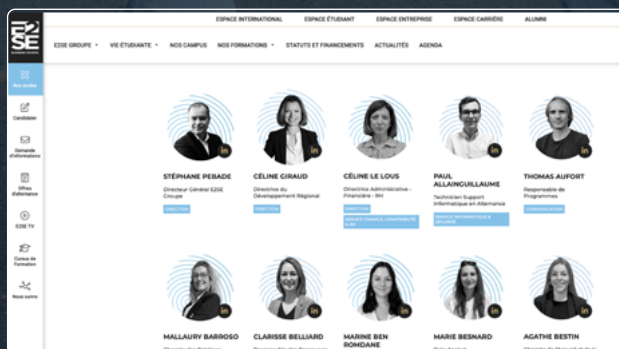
E2SE

ESPACE INTERNATIONAL ESPACE ÉTUDIANT ESPACE ENTREPRISE ESPACE CARRIÈRE ALUMNI

E2SE GROUPE VIE ÉTUDIANTE NOS CAMPUS NOS FORMATIONS STATUTS ET FINANCEMENTS ACTUALITÉS AGENDA

Nos écoles
Candidater
Demande d'informations
Offres d'alternance
E2SE TV
Cursus de formation
Nous suivre

STÉPHANE PEBADE
Directeur Général E2SE Groupe
DIRECTION

CÉLINE GIRAUD
Directrice du Développement Régional
DIRECTION

CÉLINE LE LOUS
Directrice Administrative - Financière - RH
DIRECTION
SERVICE FINANCE, COMPTABILITÉ & RH

PAUL ALLAINGUILLAUME
Technicien Support Informatique en Alternance
SERVICE INFORMATIQUE & SÉCURITÉ

THOMAS AUFORT
Responsable de Programmes
COMMUNICATION

MALLAURY BARROSO

CLARISSE BELLIARD

MARINE BEN ROMDANE

MARIE BESNARD

AGATHE BESTIN